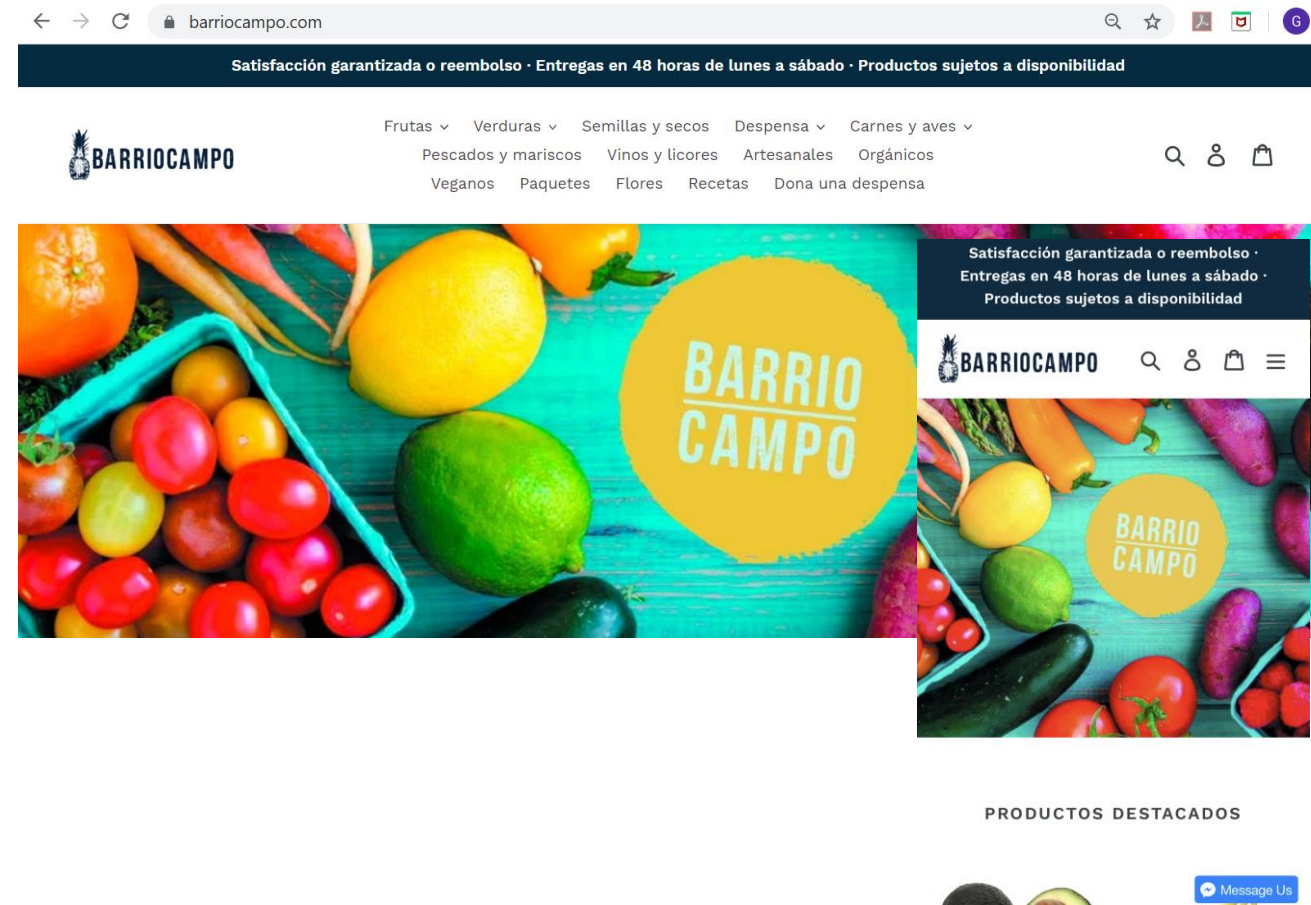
barriocampo.com

G

Satisfacción garantizada o reembolso · Entregas en 48 horas de lunes a sábado · Productos sujetos a disponibilidad

BARRIOCAMPO

Frutas Verduras Semillas y secos Despensa Carnes y aves
Pescados y mariscos Vinos y licores Artesanales Orgánicos
Veganos Paquetes Flores Recetas Dona una despensa

BARRIO CAMPO

Satisfacción garantizada o reembolso · Entregas en 48 horas de lunes a sábado · Productos sujetos a disponibilidad

BARRIOCAMPO

BARRIO CAMPO

PRODUCTOS DESTACADOS

Message Us